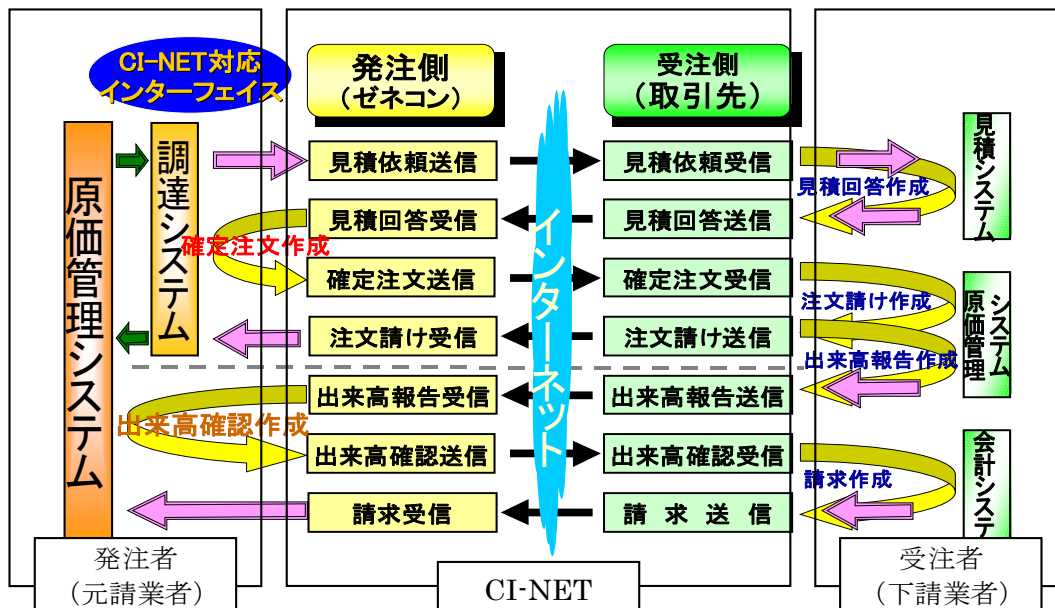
CI-NET対応
インターフェイス

原価管理システム

調達システム

発注側
（ゼネコン）

受注側
（取引先）

見積依頼送信
見積回答受信
確定注文作成
確定注文送信
注文請け受信
出来高報告受信
出来高確認作成
出来高確認送信
請求受信

インターネット

見積依頼受信
見積回答送信
確定注文受信
注文請け送信
出来高報告送信
出来高確認受信
請　求　送　信

見積回答作成
注文請け作成
出来高報告作成
請求作成

見積システム
原価管理システム
会計システ

発注者
（元請業者）

CI-NET

受注者
（下請業者）